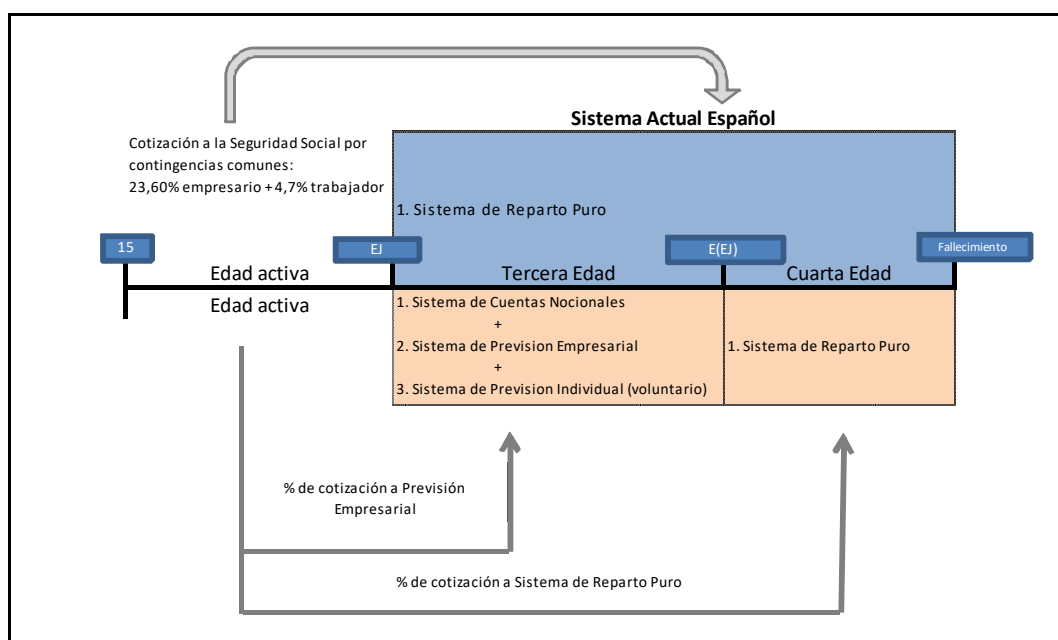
Sistema Actual Español

Cotización a la Seguridad Social por contingencias comunes: 23,60% empresario + 4,7% trabajador

1. Sistema de Reparto Puro

15

EJ

E(EJ)

Fallecimiento

Edad activa

Tercera Edad

Cuarta Edad

Edad activa

1. Sistema de Cuentas Nocionales
+
2. Sistema de Prevision Empresarial
+
3. Sistema de Prevision Individual (voluntario)

1. Sistema de Reparto Puro

% de cotización a Previsión Empresarial

% de cotización a Sistema de Reparto Puro